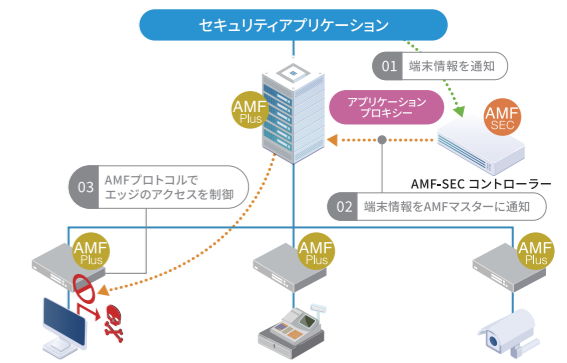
セキュリティアプリケーション

01 端末情報を通知

AMF Plus

アプリケーションプロキシー

AMF SEC

AMF-SEC コントローラー

02 端末情報をAMFマスターに通知

03 AMFプロトコルでエッジのアクセスを制御

AMF Plus

AMF Plus

AMF Plus